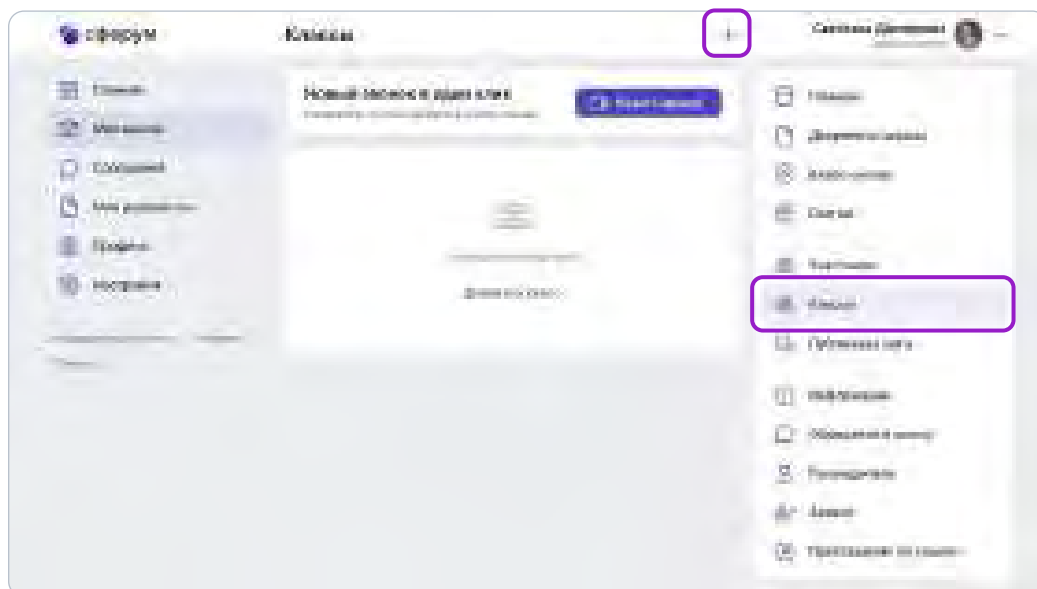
сферум

Классы

Новый звонок в один клик

Главная
Мои классы
Сообщения
Мои документы
Профиль
Настройки

Главная
Документы и заявки
Архив занятий
Сделать

Классы

Публичная карта

Информация
Обращения в службу
Руководитель
Аккаунт
Приглашения по ссылке